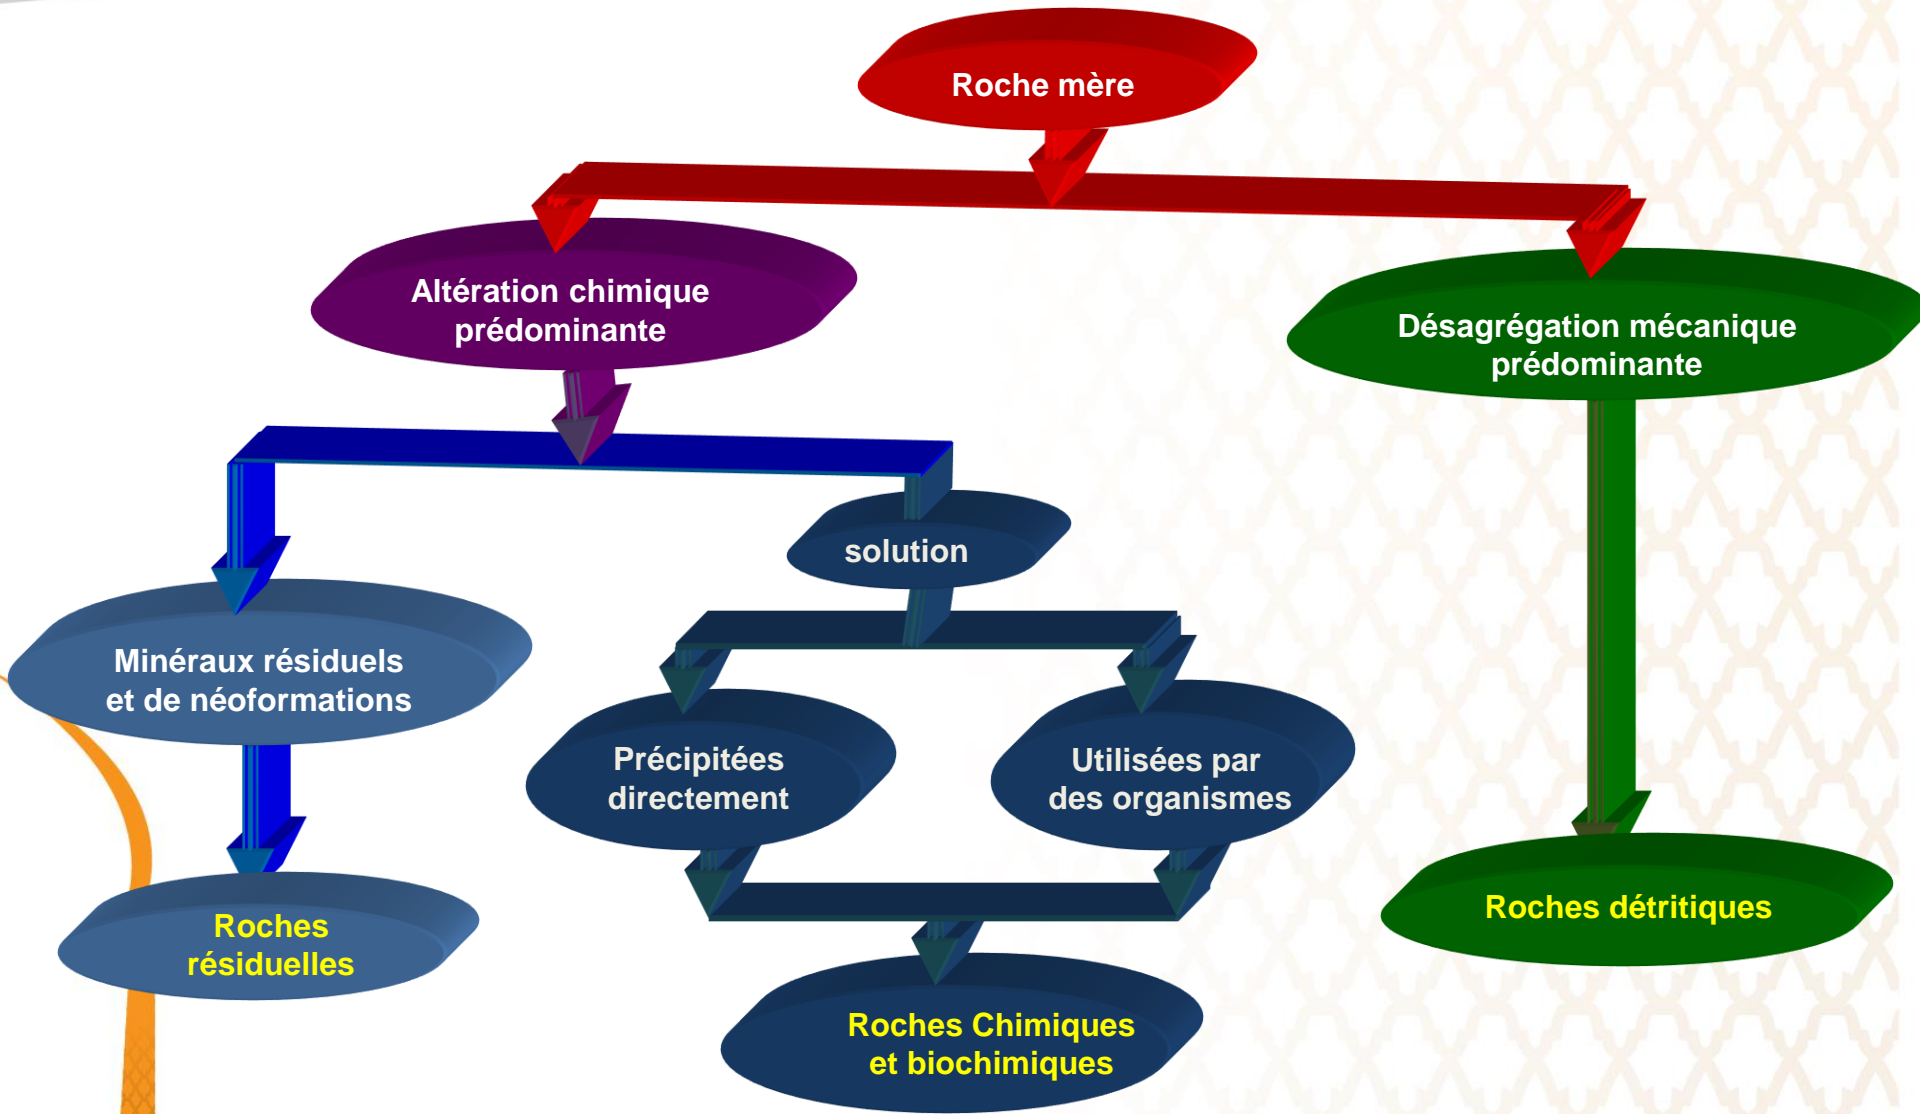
Roche mère

Altération chimique prédominante

Désagrégation mécanique prédominante

solution

Minéraux résiduels et de néoformations

Précipitées directement

Utilisées par des organismes

Roches résiduelles

Roches Chimiques et biochimiques

Roches détritiques